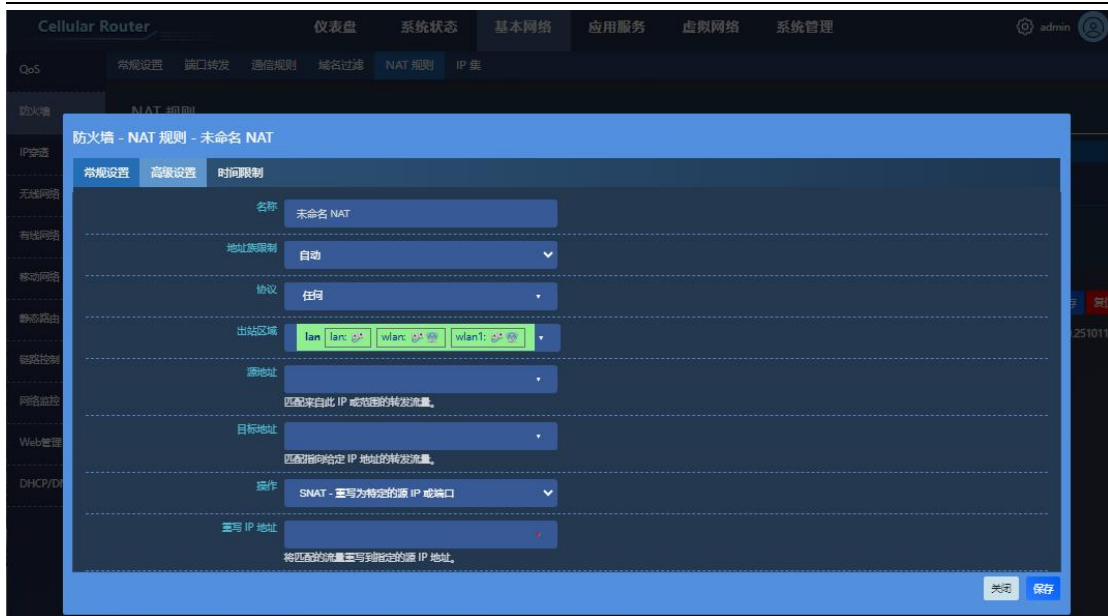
Cellular Router 仪表盘 系统状态 基本网络 应用服务 虚拟网络 系统管理 admin

QoS 常规设置 端口转发 通信规则 域名过滤 NAT 规则 IP 集

防火墙 NAT 规则

IP穿透

无线网络

有线网络

移动网络

静态路由

链路控制

网络监控

Web管理

DHCP/DI

防火墙 - NAT 规则 - 未命名 NAT

常规设置 高级设置 时间限制

名称 未命名 NAT

地址族限制 自动

协议 任何

出站区域 lan lan: wlan: wlan1:

源地址

匹配来自此 IP 或范围的转发流量。

目标地址

匹配指向给定 IP 地址的转发流量。

操作 SNAT - 重写为特定的源 IP 或端口

重写 IP 地址

将匹配的流量重写到指定的源 IP 地址。

关闭 保存

.251011